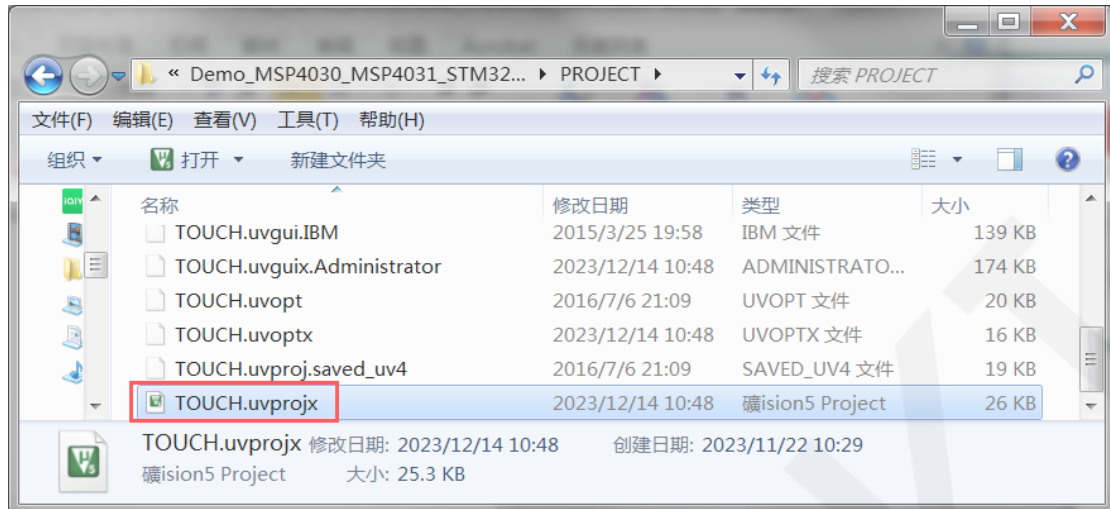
« Demo_MSP4030_MSP4031_STM32... ▸ PROJECT ▸

搜索 PROJECT

文件(F) 编辑(E) 查看(V) 工具(T) 帮助(H)

组织 ▾ 打开 ▾ 新建文件夹

| 名称 | 修改日期 | 类型 | 大小 |
|---|---|---|---|
| TOUCH.uvgui.IBM | 2015/3/25 19:58 | IBM 文件 | 139 KB |
| TOUCH.uvguix.Administrator | 2023/12/14 10:48 | ADMINISTRATO... | 174 KB |
| TOUCH.uvopt | 2016/7/6 21:09 | UVOPT 文件 | 20 KB |
| TOUCH.uvoptx | 2023/12/14 10:48 | UVOPTX 文件 | 16 KB |
| TOUCH.uvproj.saved_uv4 | 2016/7/6 21:09 | SAVED_UV4 文件 | 19 KB |
| TOUCH.uvprojx | 2023/12/14 10:48 | 礦ision5 Project | 26 KB |

TOUCH.uvprojx 修改日期: 2023/12/14 10:48 创建日期: 2023/11/22 10:29
礦ision5 Project 大小: 25.3 KB